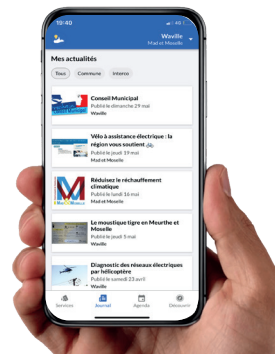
19:40

Waville
Mad et Moselle

Mes actualités

Tous
Commune
Interco

Conseil Municipal
Publié le dimanche 29 mai
Waville

Vélo à assistance électrique : la région vous soutient
Publié le jeudi 19 mai
Mad et Moselle

Réduisez le réchauffement climatique
Publié le lundi 16 mai
Mad et Moselle

Le moustique tigre en Meurthe et Moselle
Publié le jeudi 5 mai
Waville

Diagnostic des réseaux électriques par hélicoptère
Publié le samedi 23 avril
Waville

Services
Journal
Agenda
Découvrir